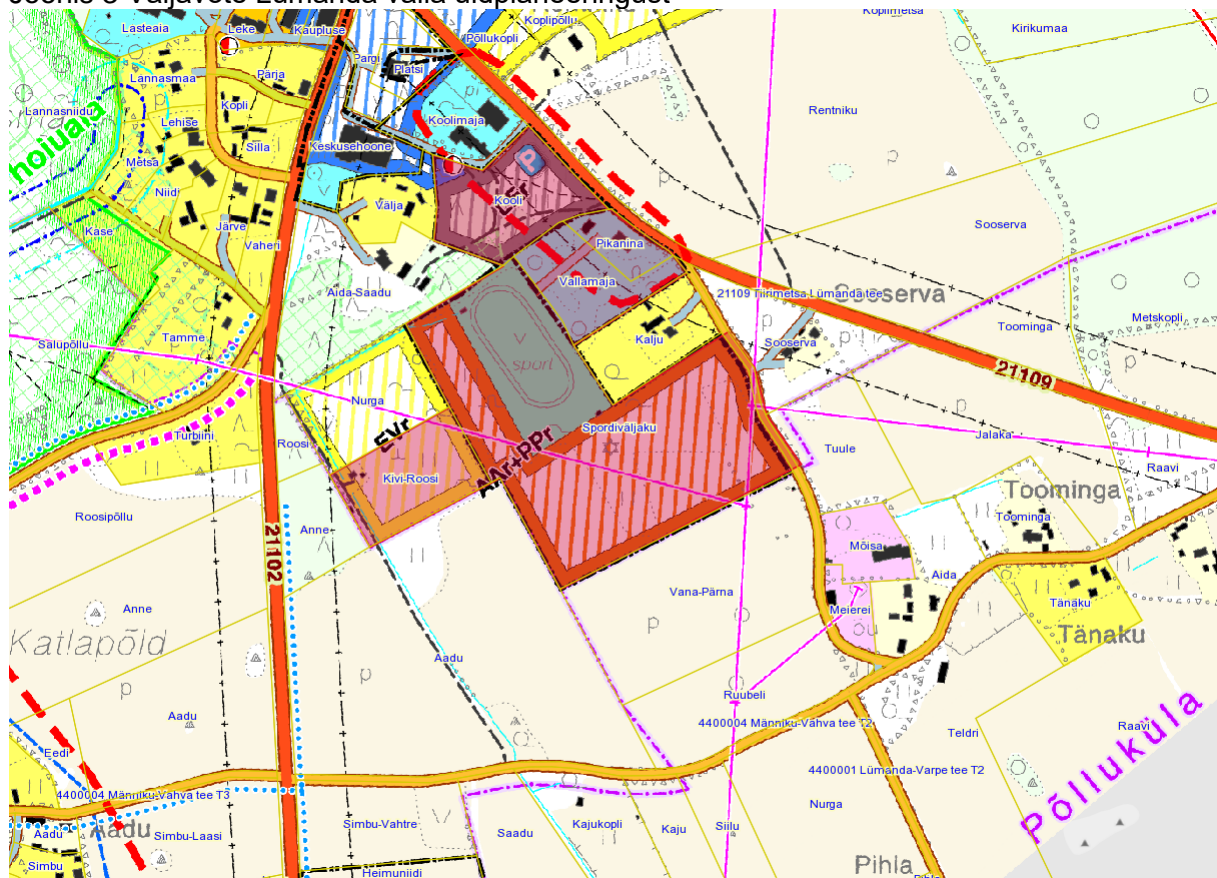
Lasteaia
Leke
Kaupluse
Põllukopli
Koplimetsa
Kirikumaa
Lannasmaa
Pargi
Platsi
Pärja
Lannasniidu
hoiuala
Lehise
Kopli
Koolimaja
Rentniku
Metsa
Silla
Keskusehoone
Niidi
Kooli
Sooserva
Kase
Järve
Välja
Vaheri
Pikanina
Vallamaja
21109 Tiirmetsa-Lümanda tee
Aida-Saadu
Sooserva
Toominga
Metskopli
Salupõllu
Tamme
Kalju
Sooserva
21109
sport
Nurga
Turbiini
Roosi
Spordiväljaku
Jalaka
Tuule
Raavi
EVr
AAr+PPr
Kivi-Roosi
Toominga
Toominga
Roosipõllu
Anne
21102
Mõisa
Aida
Tänaku
Vana-Pärna
Anne
Meierei
Tänaku
Katlapõld
Aadu
Ruubeli
Põllukula
Aadu
4400004 Männiku-Vahva tee T2
Raavi
Teldri
Eedi
4400001 Lümanda-Varpe tee T2
4400004 Männiku-Vahva tee T3
Nurga
Aadu
Aadu
Simbu-Laasi
Simbu-Vahtre
Saadu
Kajukopli
Kaju
Siilu
Simbu
Heimuniidi
Pihla